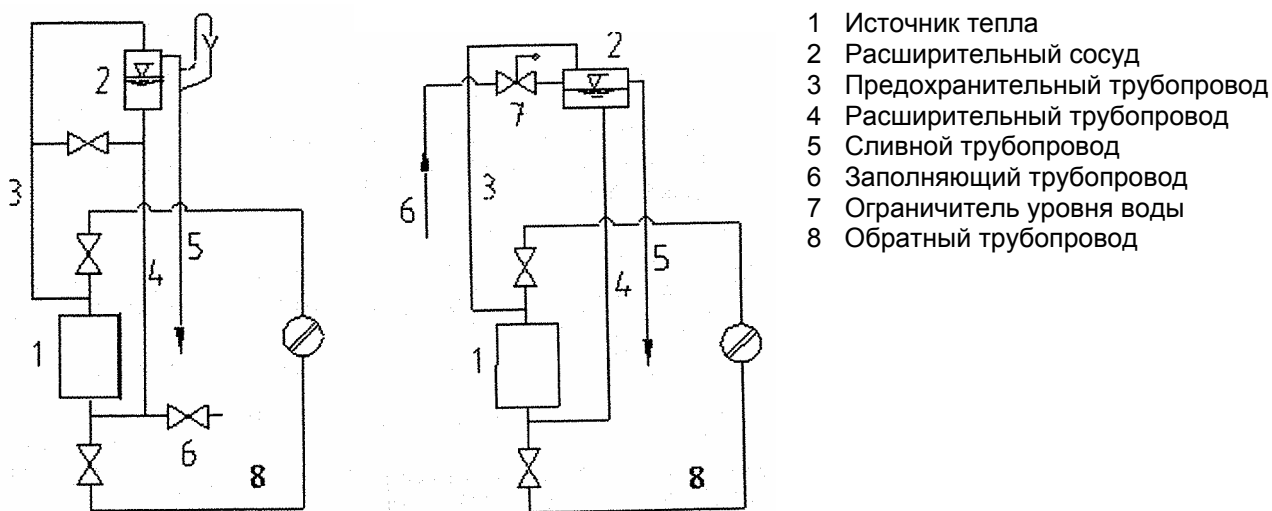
2
3
4
5
1
6
8

2
7
6
3
4
5
1
8

1 Источник тепла
2 Расширительный сосуд
3 Предохранительный трубопровод
4 Расширительный трубопровод
5 Сливной трубопровод
6 Заполняющий трубопровод
7 Ограничитель уровня воды
8 Обратный трубопровод